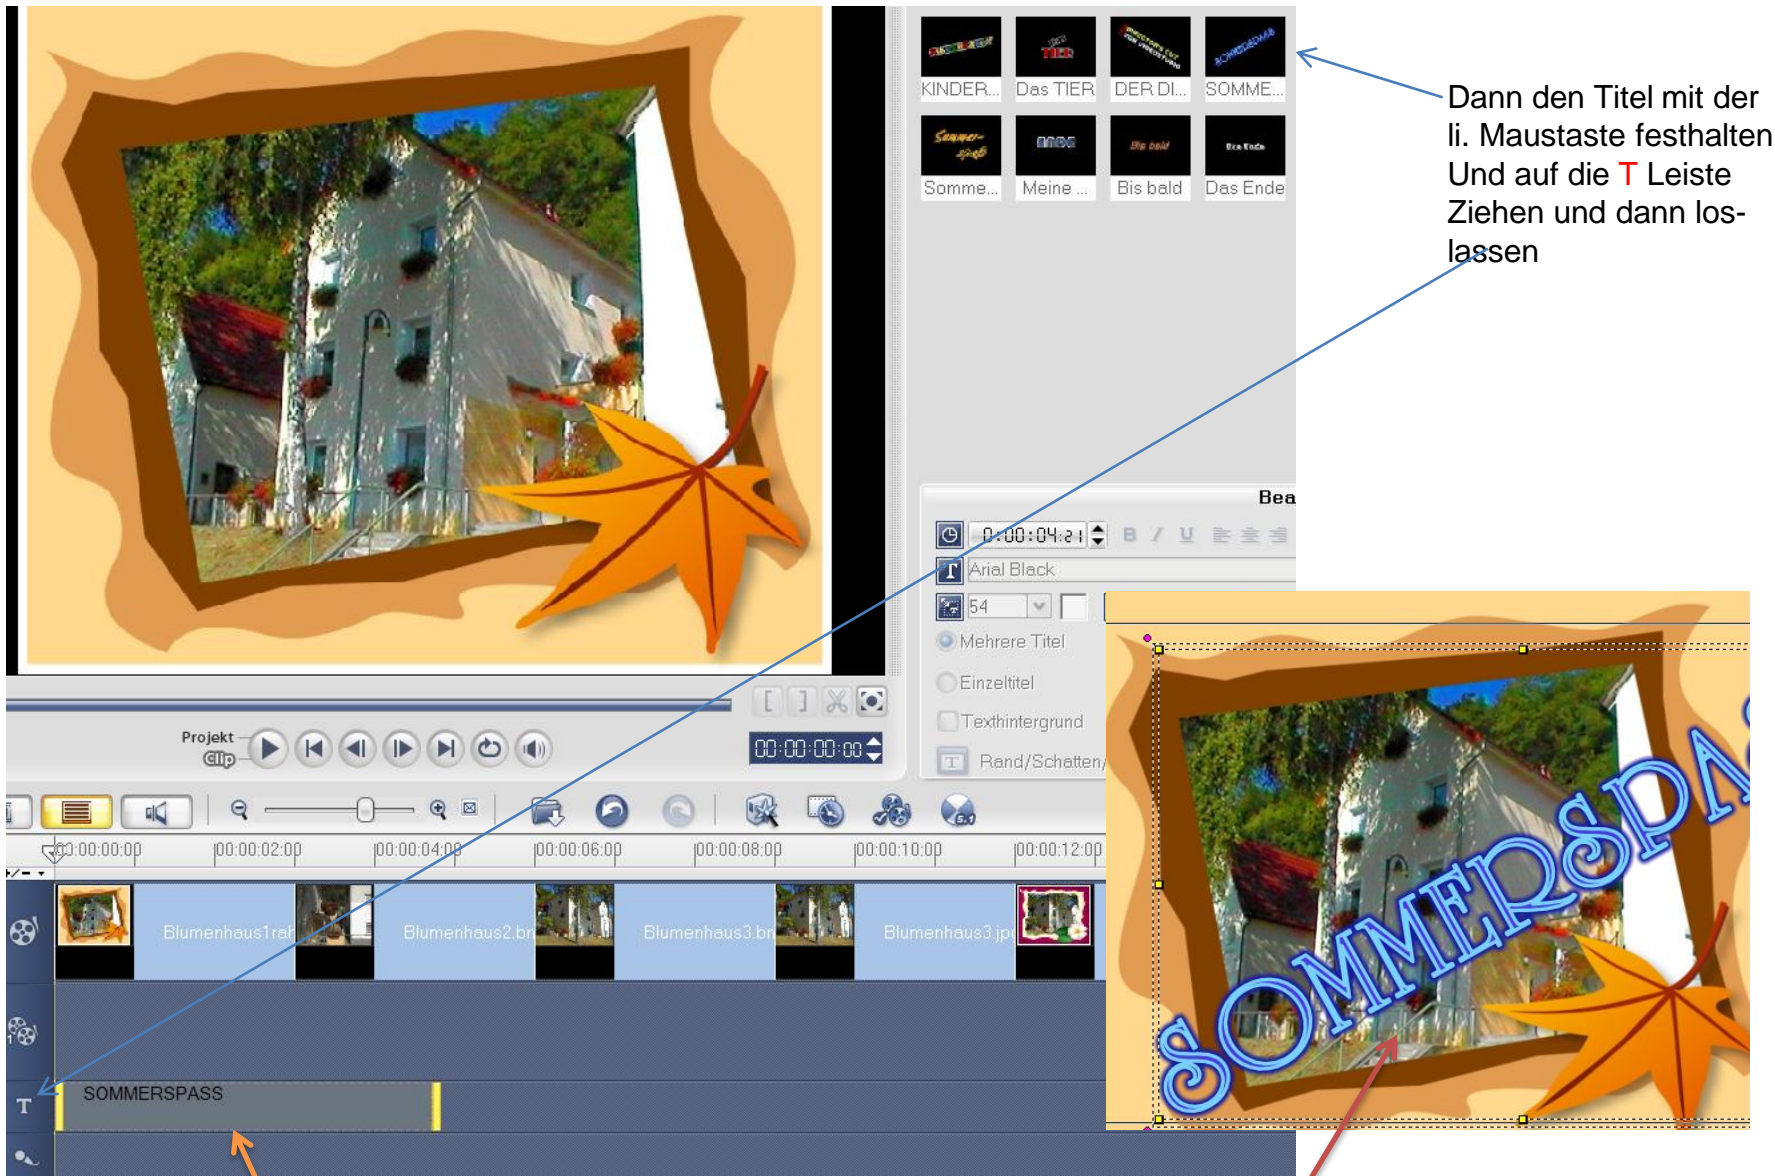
KINDER... Das TIER DER DI... SOMME...
Somme... Meine ... Bis bald Das Ende

Dann den Titel mit der li. Maustaste festhalten Und auf die T Leiste Ziehen und dann loslassen

Bea

0:00:04:21

Arial Black

54

Mehrere Titel

Einzeltitel

Texthintergrund

Rand/Schatten/

Projekt

Clip

00:00:00:00

00:00:00:00 00:00:02:00 00:00:04:00 00:00:06:00 00:00:08:00 00:00:10:00 00:00:12:00

Blumenhaus1rah Blumenhaus2.br Blumenhaus3.br Blumenhaus3.jpg

T

SOMMERSPASS

SOMMERSPA